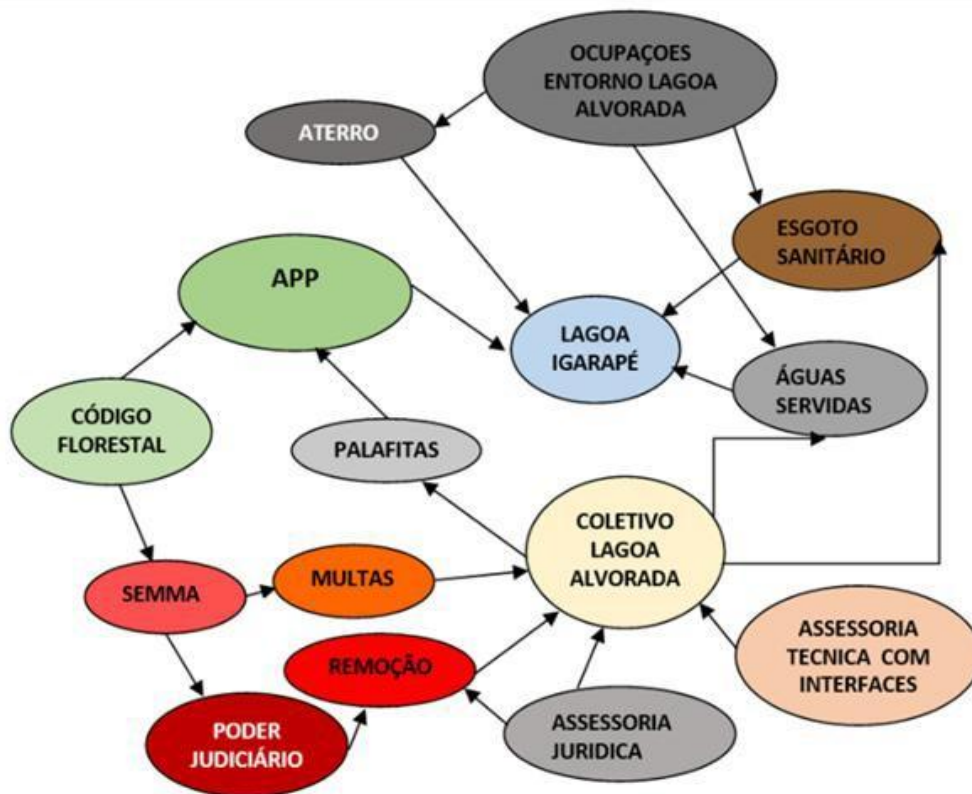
OCUPAÇOES ENTORNO LAGOA ALVORADA

ATERRO

ESGOTO SANITÁRIO

APP

LAGOA IGARAPÉ

ÁGUAS SERVIDAS

CÓDIGO FLORESTAL

PALAFITAS

COLETIVO LAGOA ALVORADA

SEMMA

MULTAS

REMOÇÃO

ASSESSORIA TECNICA COM INTERFACES

PODER JUDICIÁRIO

ASSESSORIA JURIDICA